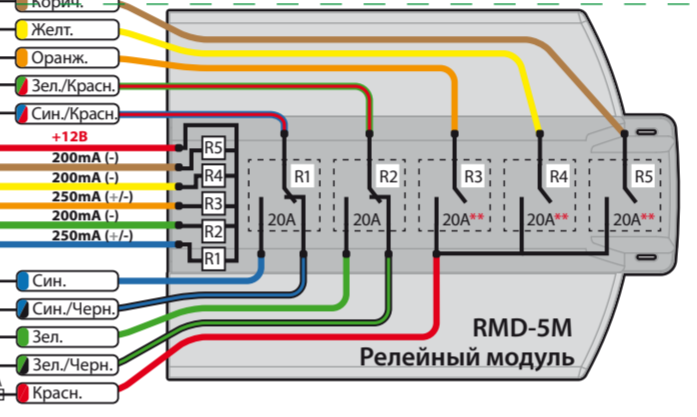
Корич.
Желт.
Оранж.
Зел./Красн.
Син./Красн.
+12В
200mA (-)
200mA (-)
250mA (+/-)
200mA (-)
250mA (+/-)
R5
R4
R3
R2
R1
R1
R2
R3
R4
R5
20A
20A
20A**
20A**
20A**
Син.
Син./Черн.
Зел.
Зел./Черн.
Красн.
RMD-5M
Релейный модуль